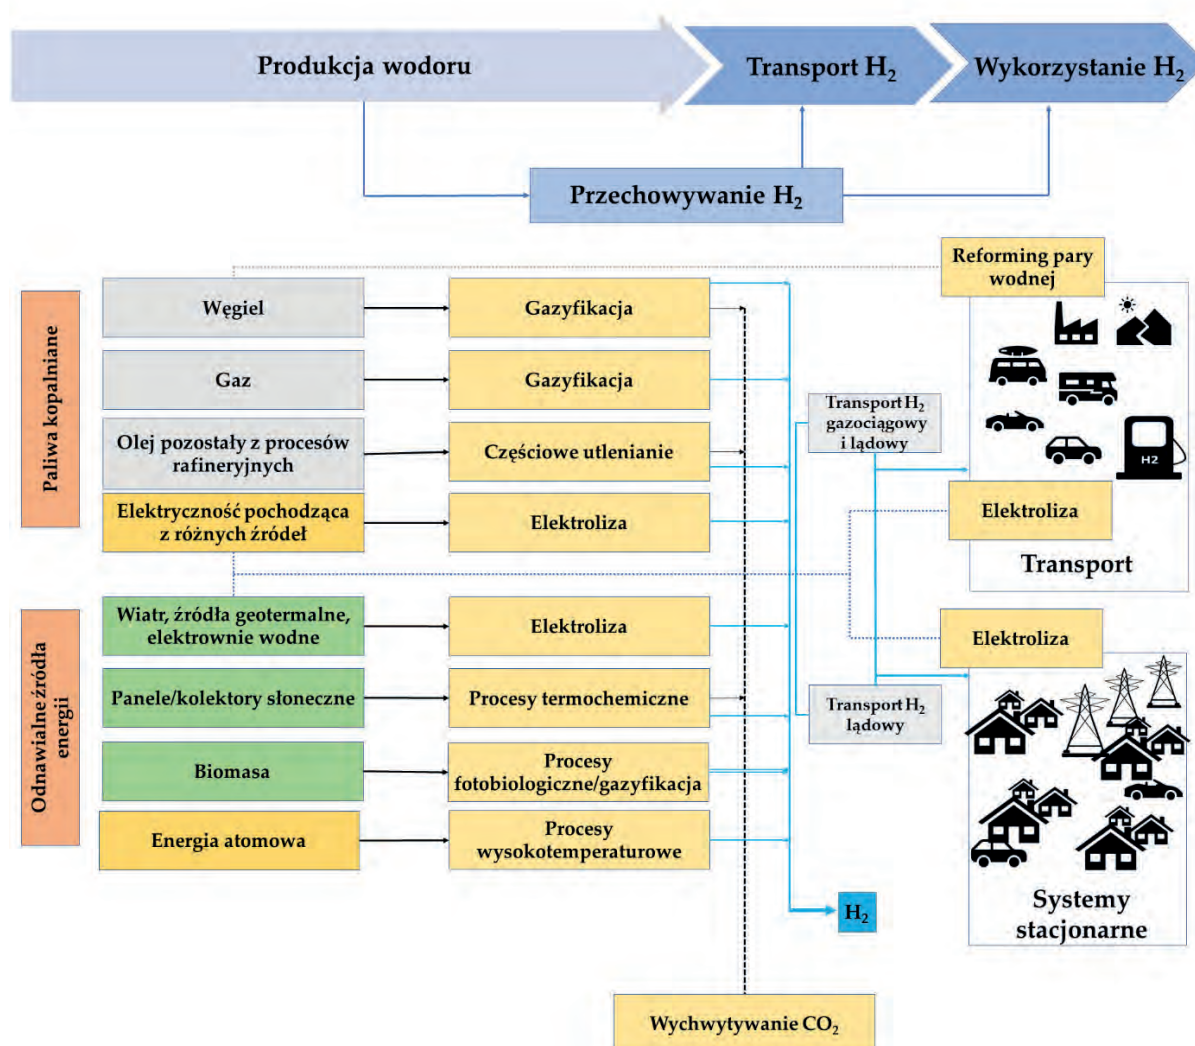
Produkcja wodoru

Transport $H_2$

Wykorzystanie $H_2$

Przechowywanie $H_2$

Reforming pary wodnej

Paliwa kopalniane

Węgiel

Gazyfikacja

Gaz

Gazyfikacja

Olej pozostały z procesów rafineryjnych

Częściowe utlenianie

Elektryczność pochodząca z różnych źródeł

Elektroliza

Transport $H_2$ gazociągowy i lądowy

H2

Elektroliza

Transport

Odnawialne źródła energii

Wiatr, źródła geotermalne, elektrownie wodne

Elektroliza

Elektroliza

Panele/kolektory słoneczne

Procesy termochemiczne

Transport $H_2$ lądowy

Biomasa

Procesy fotobiologiczne/gazyfikacja

Energia atomowa

Procesy wysokotemperaturowe

$H_2$

Systemy stacjonarne

Wychwytywanie $CO_2$